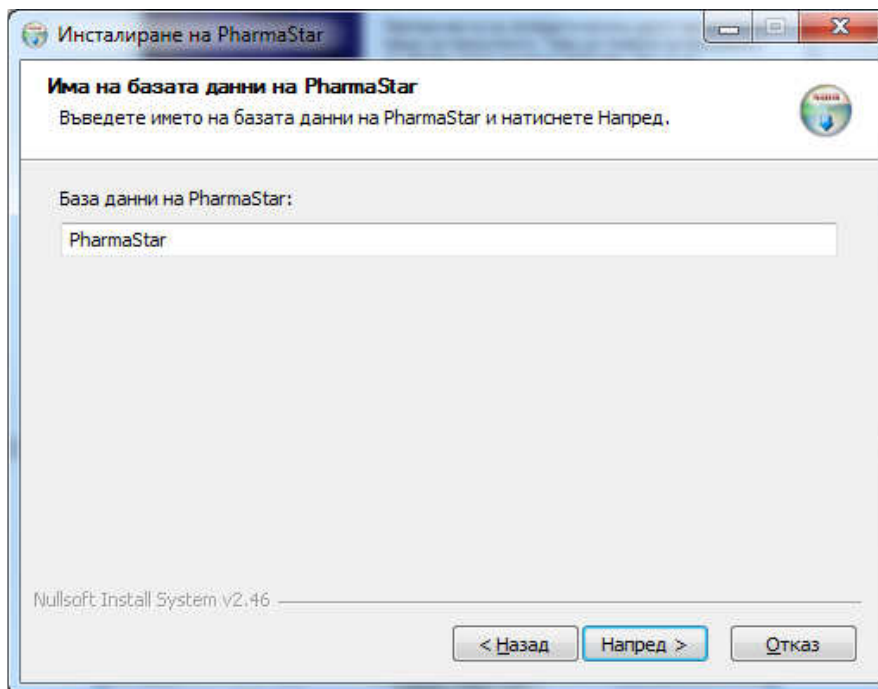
Инсталиране на PharmaStar

Има на базата данни на PharmaStar
Въведете името на базата данни на PharmaStar и натиснете Напред.

База данни на PharmaStar:

PharmaStar

Nullsoft Install System v2.46

< Назад
Напред >
Отказ